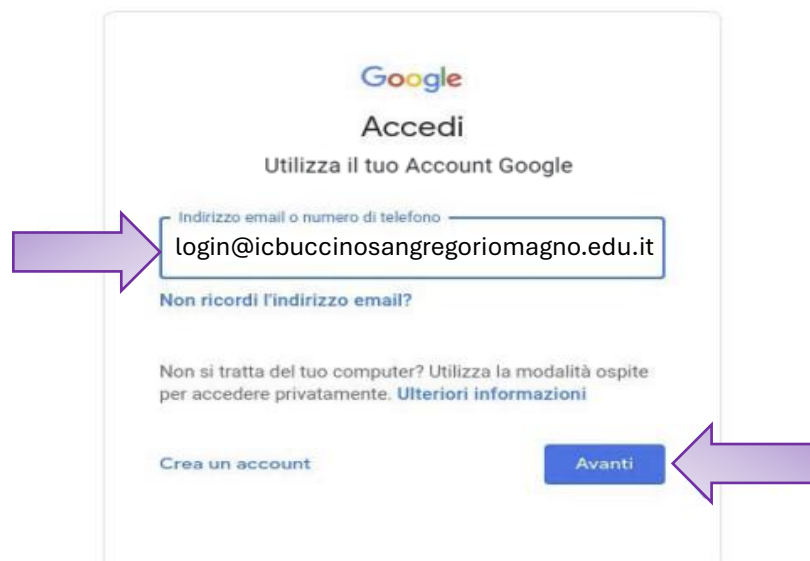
Google

Accedi

Utilizza il tuo Account Google

Indirizzo email o numero di telefono

login@icbuccinosangregoriomagno.edu.it

Non ricordi l'indirizzo email?

Non si tratta del tuo computer? Utilizza la modalità ospite per accedere privatamente. Ulteriori informazioni

Crea un account

Avanti